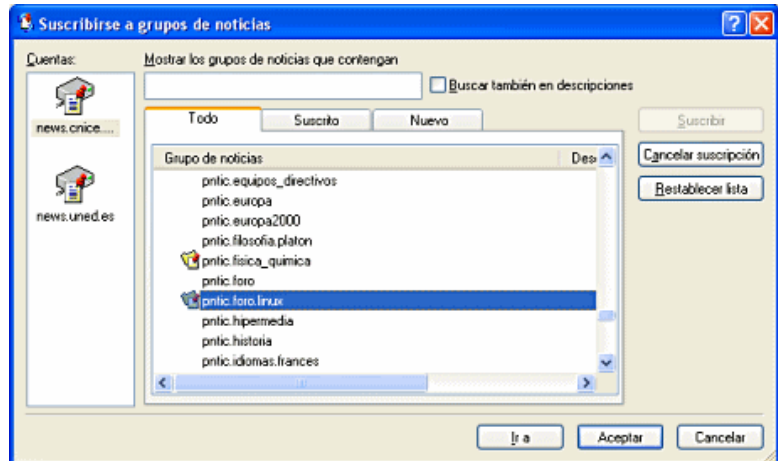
Suscribirse a grupos de noticias

Cuentas:

news.cnice....

news.uned.es

Mostrar los grupos de noticias que contengan

Buscar también en descripciones

Todo | Suscrito | Nuevo

Grupo de noticias | Des

pntic.equipos_directivos
pntic.europa
pntic.europa2000
pntic.filosofia.platon
pntic.fisica_quimica
pntic.foro
pntic.foro.linux
pntic.hipermedia
pntic.historia
pntic.idiomas.frances

Suscribir

Cancelar suscripción

Restablecer lista

Ir a | Aceptar | Cancelar